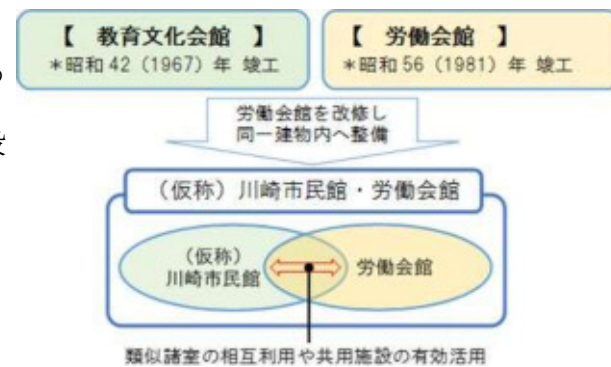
【 教育文化会館 】
＊昭和 42（1967）年 竣工

【 労働会館 】
＊昭和 56（1981）年 竣工

労働会館を改修し
同一建物内へ整備

（仮称）川崎市民館・労働会館

（仮称）
川崎市民館

労働会館

類似諸室の相互利用や共用施設の有効活用